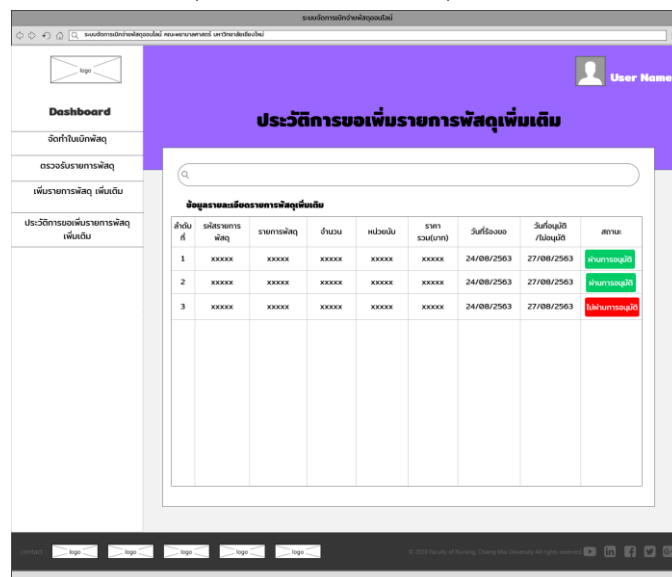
ระบบจัดการเบิกจ่ายพัสดุออนไลน์

ระบบจัดการเบิกจ่ายพัสดุออนไลน์ คณะพยาบาลศาสตร์ มหาวิทยาลัยเชียงใหม่

logo

User Name

Dashboard

จัดทำใบเบิกพัสดุ

ตรวจรับรายการพัสดุ

เพิ่มรายการพัสดุ เพิ่มเติม

ประวัติการขอเพิ่มรายการพัสดุเพิ่มเติม

ประวัติการขอเพิ่มรายการพัสดุเพิ่มเติม

ข้อมูลรายละเอียดรายการพัสดุเพิ่มเติม

| ลำดับที่ | รหัสรายการพัสดุ | รายการพัสดุ | จำนวน | หน่วยนับ | ราคารวม(บาท) | วันที่ร้องขอ | วันที่อนุมัติ/ไม่อนุมัติ | สถานะ |
|---|---|---|---|---|---|---|---|---|
| 1 | xxxxx | xxxxx | xxxxx | xxxxx | xxxxx | 24/08/2563 | 27/08/2563 | ผ่านการอนุมัติ |
| 2 | xxxxx | xxxxx | xxxxx | xxxxx | xxxxx | 24/08/2563 | 27/08/2563 | ผ่านการอนุมัติ |
| 3 | xxxxx | xxxxx | xxxxx | xxxxx | xxxxx | 24/08/2563 | 27/08/2563 | ไม่ผ่านการอนุมัติ |

contact logo logo logo logo logo

© 2020 Faculty of Nursing, Chiang Mai University All rights reserved.